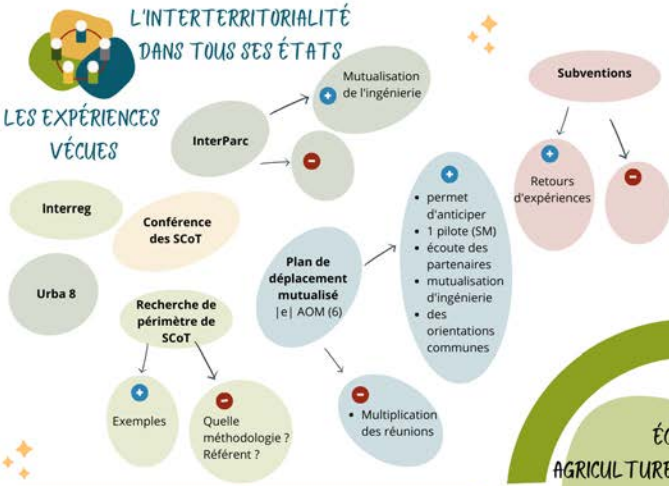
L'INTERTERRITORIALITÉ DANS TOUS SES ÉTATS

LES EXPÉRIENCES VÉCUES

InterParc

+ Mutualisation de l'ingénierie

−

Interreg

Conférence des SCoT

Urba 8

Recherche de périmètre de SCoT

+ Exemples

− Quelle méthodologie ? Référent ?

Plan de déplacement mutualisé |e| AOM (6)

+
- permet d'anticiper
- 1 pilote (SM)
- écoute des partenaires
- mutualisation d'ingénierie
- des orientations communes

−
- Multiplication des réunions

Subventions

+ Retours d'expériences

−

ÉC

AGRICULTURE